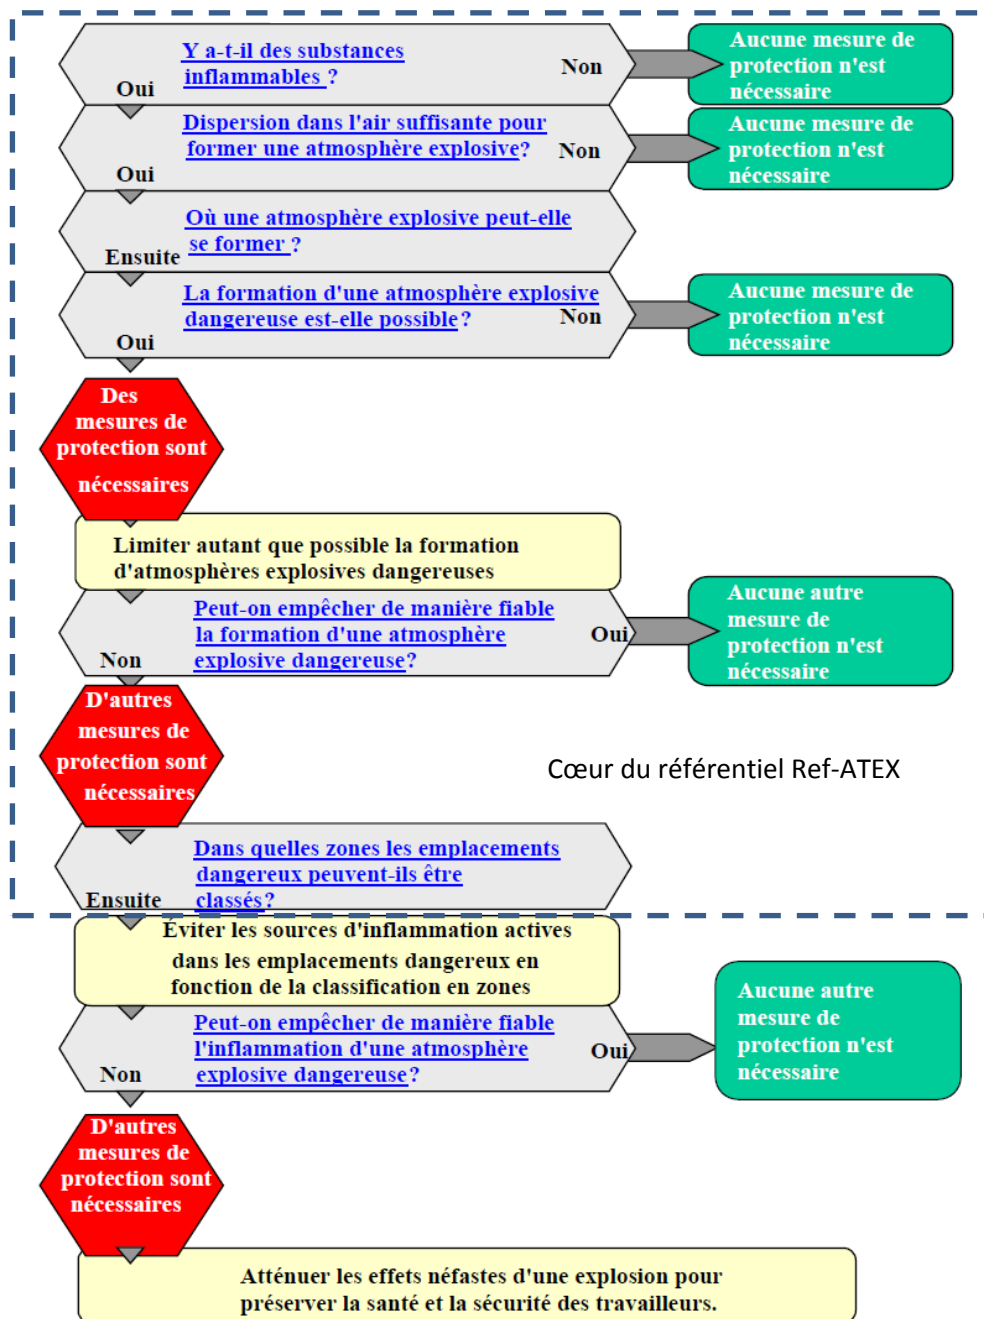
Y a-t-il des substances inflammables ?

Non

Aucune mesure de protection n'est nécessaire

Oui

Dispersion dans l'air suffisante pour former une atmosphère explosive?

Non

Aucune mesure de protection n'est nécessaire

Oui

Où une atmosphère explosive peut-elle se former ?

Ensuite

La formation d'une atmosphère explosive dangereuse est-elle possible?

Non

Aucune mesure de protection n'est nécessaire

Oui

Des mesures de protection sont nécessaires

Limiter autant que possible la formation d'atmosphères explosives dangereuses

Peut-on empêcher de manière fiable la formation d'une atmosphère explosive dangereuse?

Oui

Aucune autre mesure de protection n'est nécessaire

Non

D'autres mesures de protection sont nécessaires

Cœur du référentiel Ref-ATEX

Dans quelles zones les emplacements dangereux peuvent-ils être classés?

Ensuite

Éviter les sources d'inflammation actives dans les emplacements dangereux en fonction de la classification en zones

Peut-on empêcher de manière fiable l'inflammation d'une atmosphère explosive dangereuse?

Oui

Aucune autre mesure de protection n'est nécessaire

Non

D'autres mesures de protection sont nécessaires

Atténuer les effets néfastes d'une explosion pour préserver la santé et la sécurité des travailleurs.